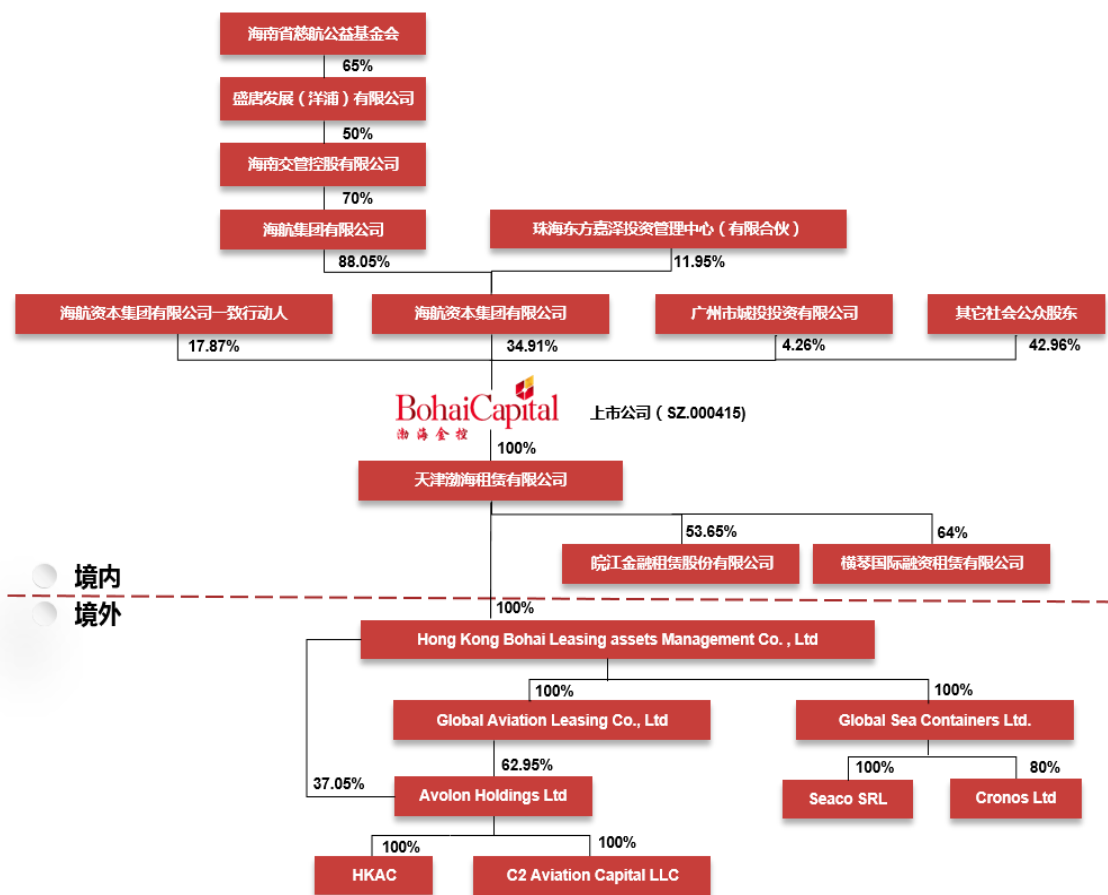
海南省慈航公益基金会

65%

盛唐发展（洋浦）有限公司

50%

海南交管控股有限公司

70%

海航集团有限公司

珠海东方嘉泽投资管理中心（有限合伙）

88.05%

11.95%

海航资本集团有限公司一致行动人

海航资本集团有限公司

广州市城投投资有限公司

其它社会公众股东

17.87%

34.91%

4.26%

42.96%

BohaiCapital
渤海金控

上市公司（SZ.000415）

100%

天津渤海租赁有限公司

53.65%

64%

皖江金融租赁股份有限公司

横琴国际融资租赁有限公司

境内

境外

100%

Hong Kong Bohai Leasing assets Management Co. , Ltd

100%

100%

Global Aviation Leasing Co., Ltd

Global Sea Containers Ltd.

62.95%

100%

80%

37.05%

Avolon Holdings Ltd

Seaco SRL

Cronos Ltd

100%

100%

HKAC

C2 Aviation Capital LLC